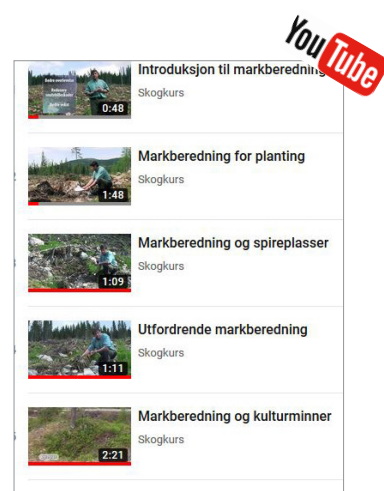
You Tube

Introduksjon til markberedning
Skogkurs
0:48

Markberedning for planting
Skogkurs
1:48

Markberedning og spireplasser
Skogkurs
1:09

Utfordrende markberedning
Skogkurs
1:11

Markberedning og kulturminner
Skogkurs
2:21